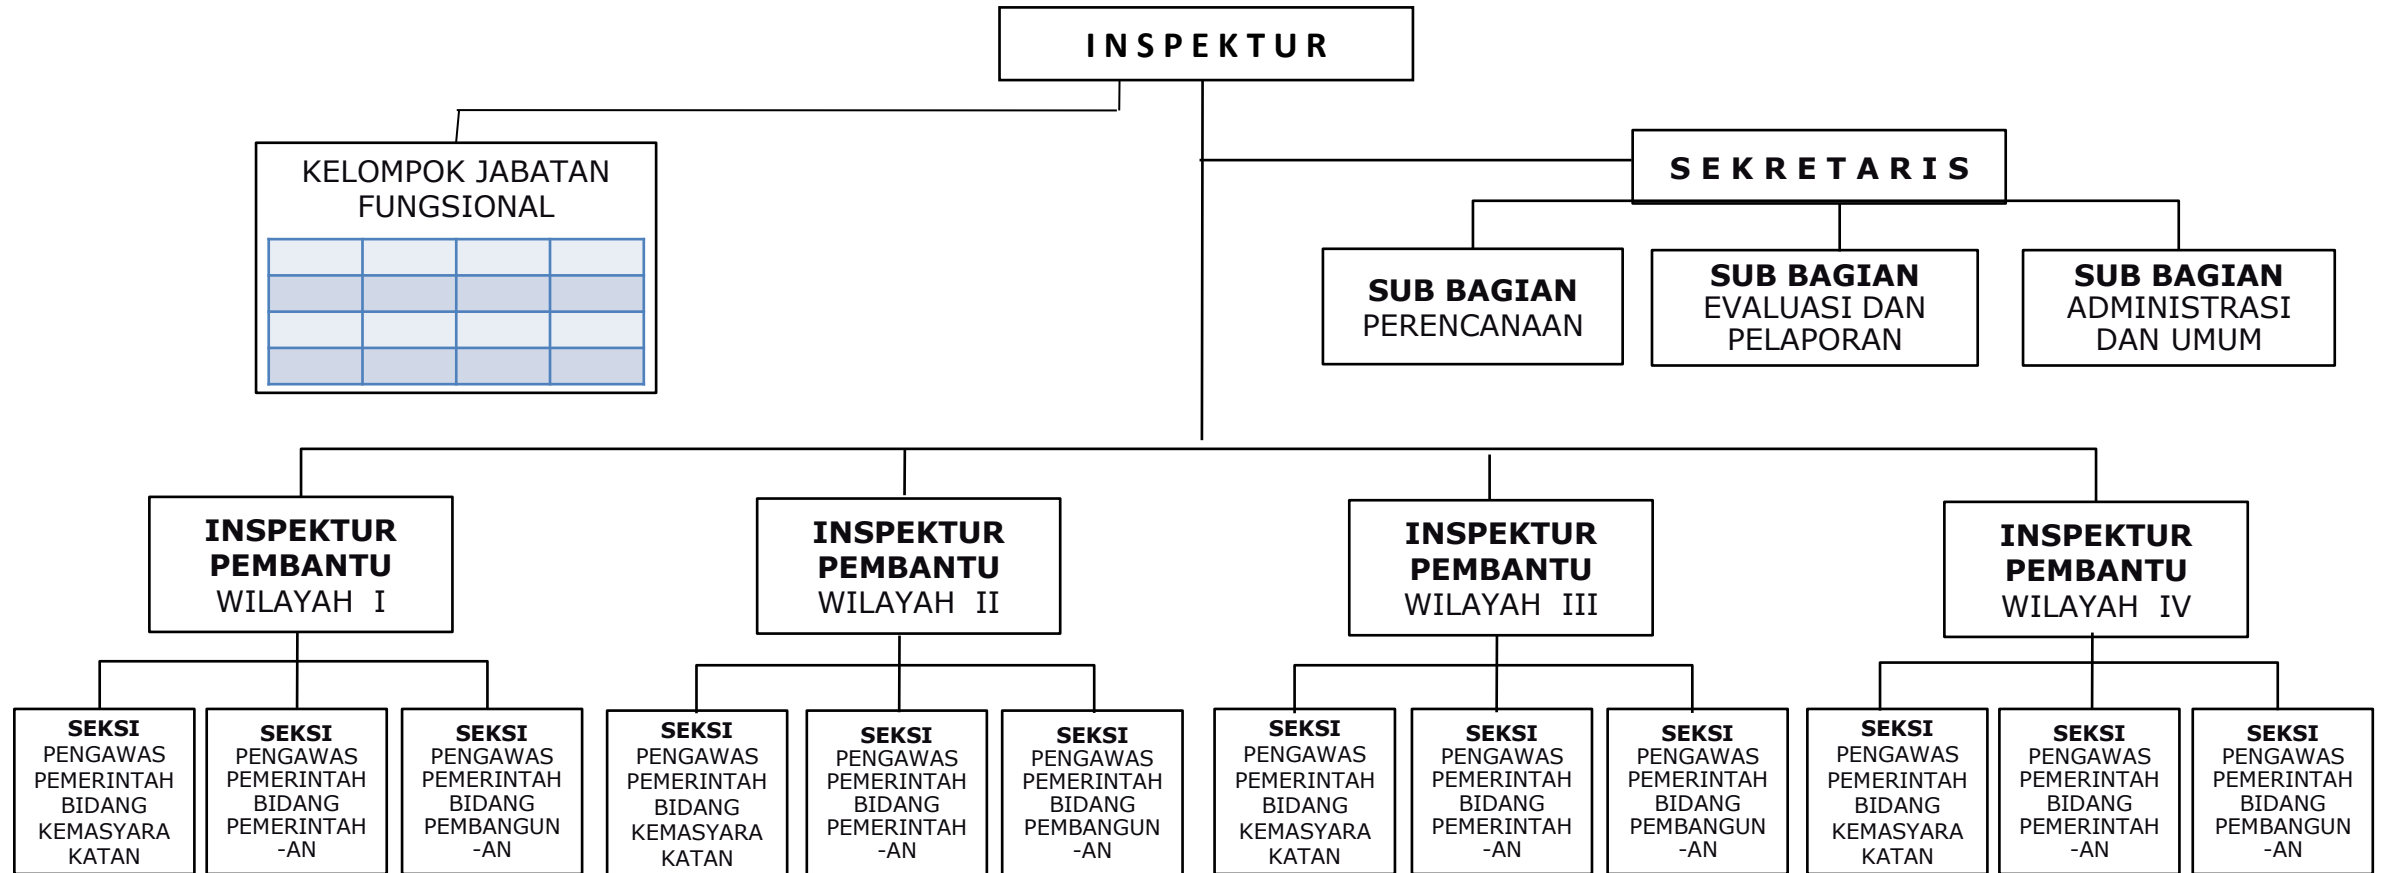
INSPEKTUR

KELOMPOK JABATAN FUNGSIONAL

SEKRETARIS

SUB BAGIAN PERENCANAAN

SUB BAGIAN EVALUASI DAN PELAPORAN

SUB BAGIAN ADMINISTRASI DAN UMUM

INSPEKTUR PEMBANTU WILAYAH I

INSPEKTUR PEMBANTU WILAYAH II

INSPEKTUR PEMBANTU WILAYAH III

INSPEKTUR PEMBANTU WILAYAH IV

SEKSI PENGAWAS PEMERINTAH BIDANG KEMASYARAKATAN

SEKSI PENGAWAS PEMERINTAH BIDANG PEMERINTAH-AN

SEKSI PENGAWAS PEMERINTAH BIDANG PEMBANGUN-AN

SEKSI PENGAWAS PEMERINTAH BIDANG KEMASYARAKATAN

SEKSI PENGAWAS PEMERINTAH BIDANG PEMERINTAH-AN

SEKSI PENGAWAS PEMERINTAH BIDANG PEMBANGUN-AN

SEKSI PENGAWAS PEMERINTAH BIDANG KEMASYARAKATAN

SEKSI PENGAWAS PEMERINTAH BIDANG PEMERINTAH-AN

SEKSI PENGAWAS PEMERINTAH BIDANG PEMBANGUN-AN

SEKSI PENGAWAS PEMERINTAH BIDANG KEMASYARAKATAN

SEKSI PENGAWAS PEMERINTAH BIDANG PEMERINTAH-AN

SEKSI PENGAWAS PEMERINTAH BIDANG PEMBANGUN-AN